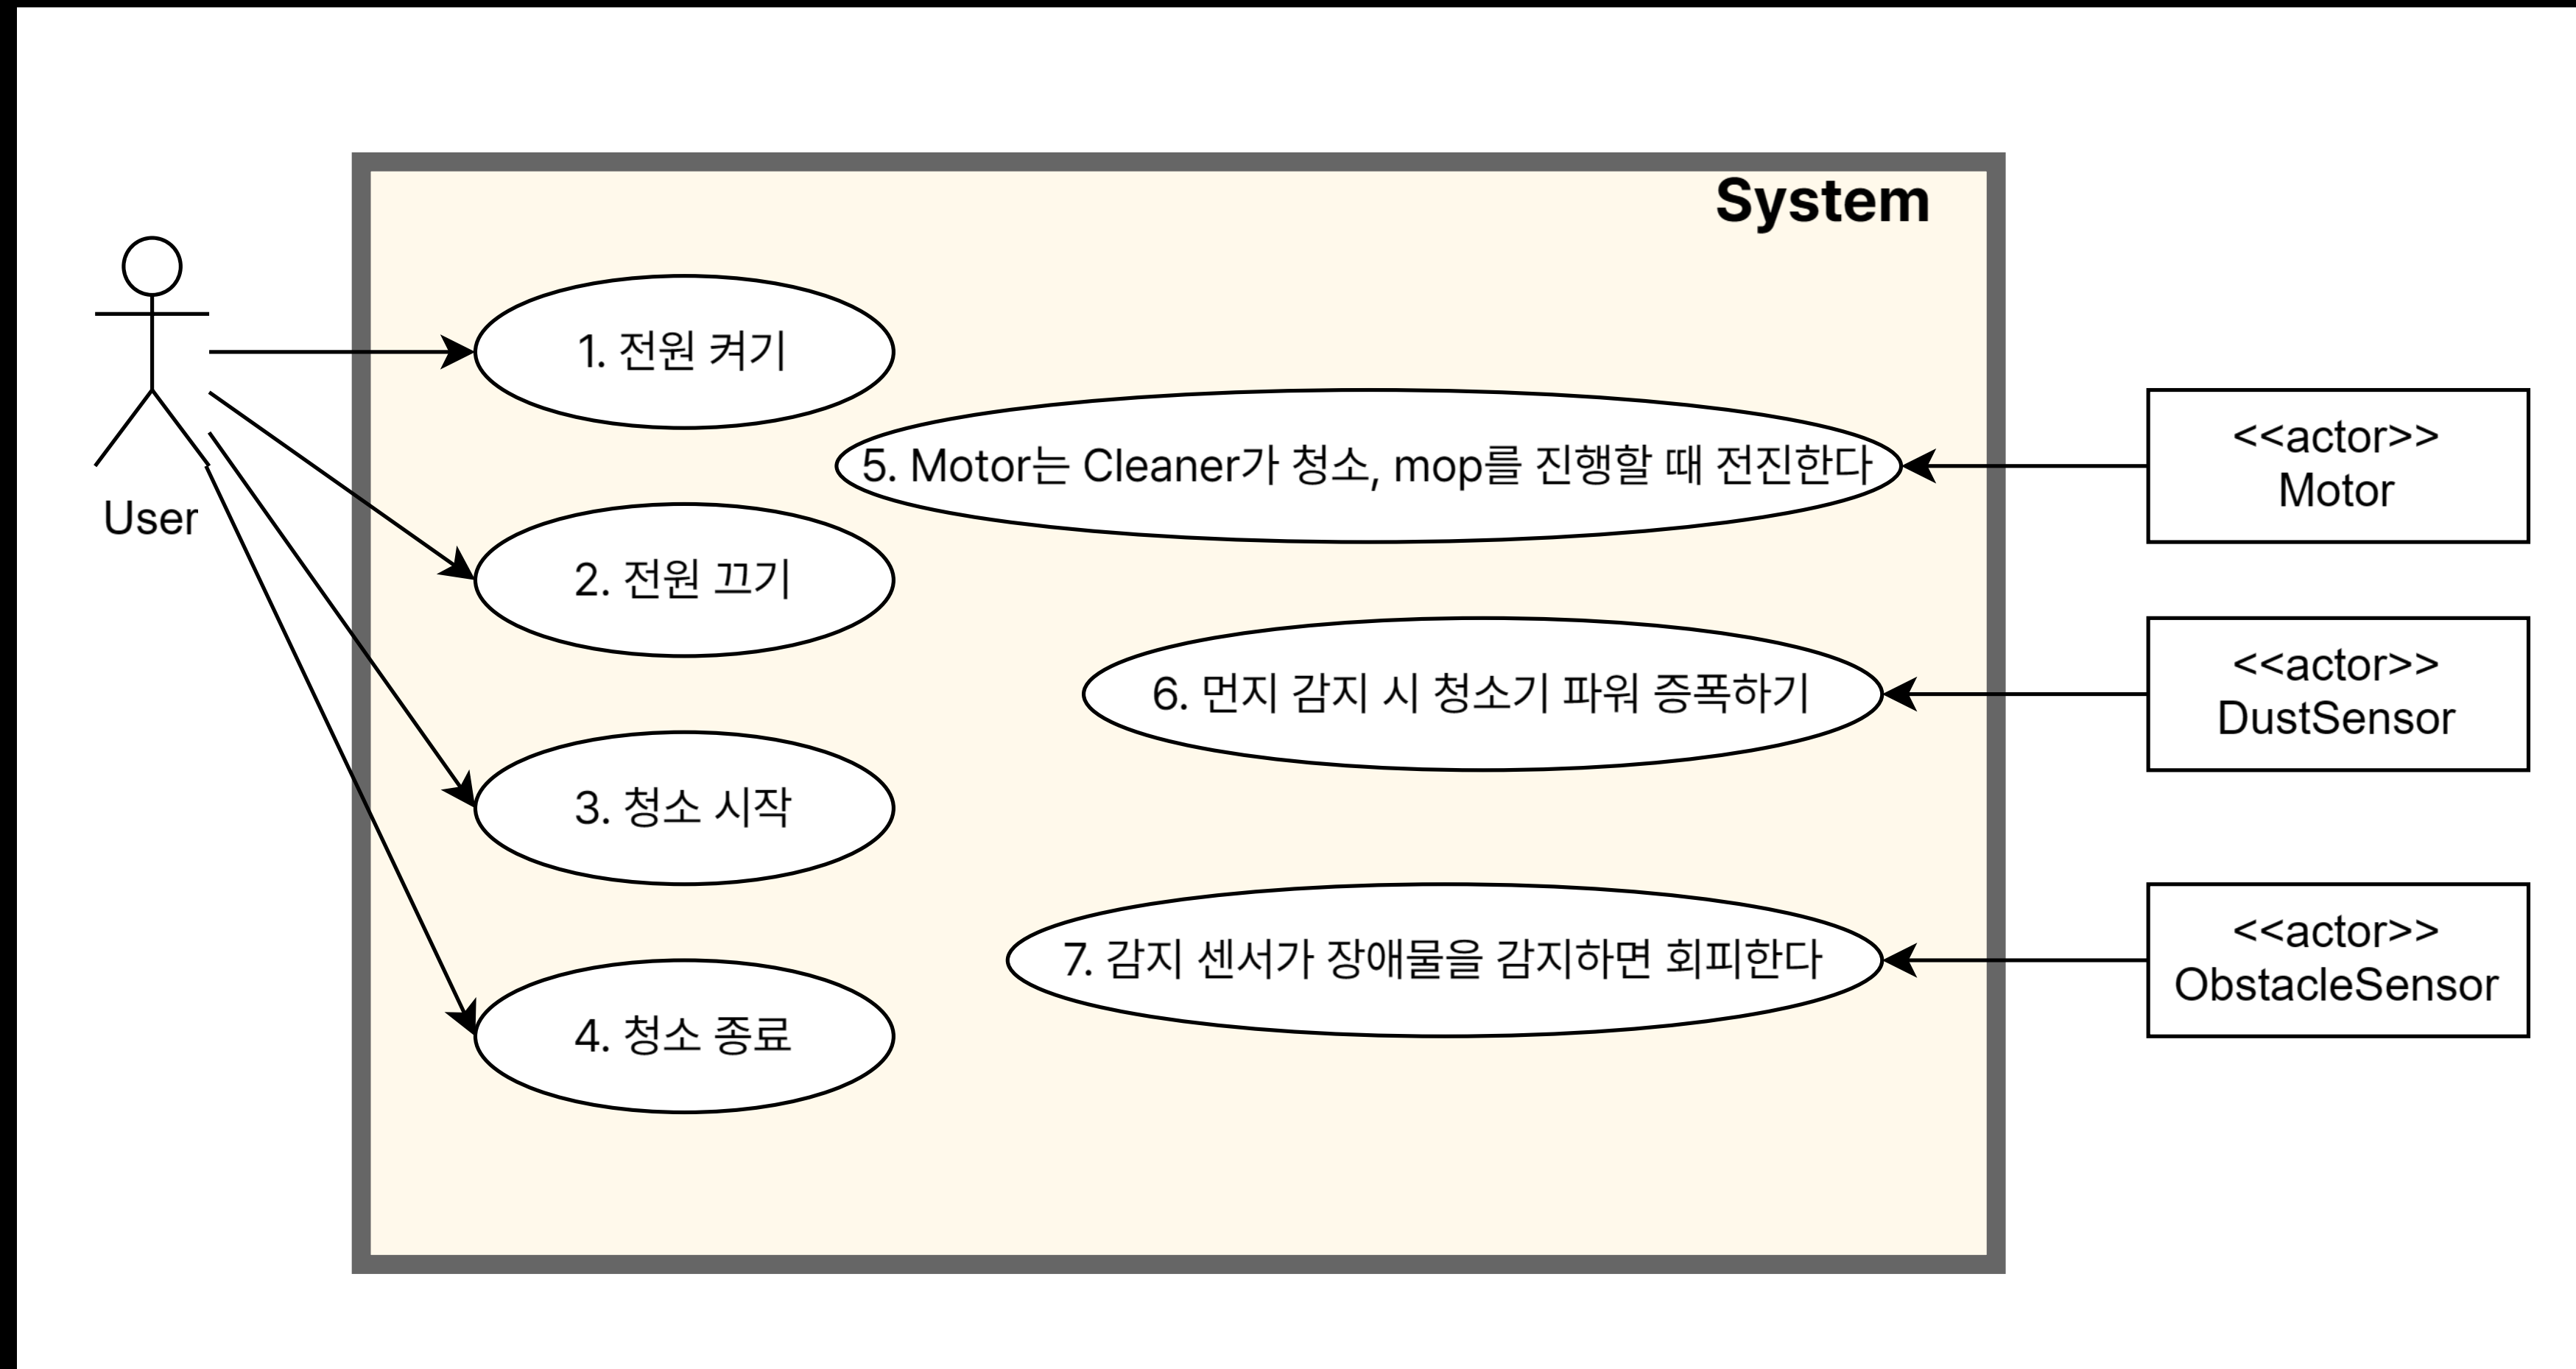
System

User

1. 전원 켜기

5. Motor는 Cleaner가 청소, mop를 진행할 때 전진한다

2. 전원 끄기

6. 먼지 감지 시 청소기 파워 증폭하기

3. 청소 시작

7. 감지 센서가 장애물을 감지하면 회피한다

4. 청소 종료

<<actor>>
Motor

<<actor>>
DustSensor

<<actor>>
ObstacleSensor